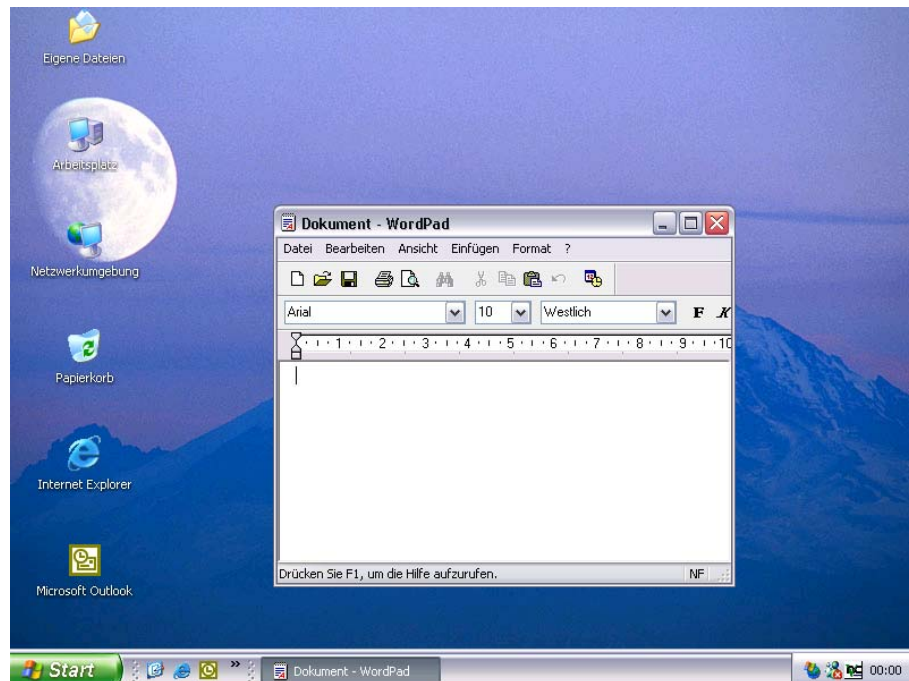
Eigene Dateien

Arbeitsplatz

Netzwerkumgebung

Papierkorb

Internet Explorer

Microsoft Outlook

Dokument - WordPad

Datei Bearbeiten Ansicht Einfügen Format ?

Arial 10 Westlich F K

1 2 3 4 5 6 7 8 9 10

Drücken Sie F1, um die Hilfe aufzurufen. NF

Start Dokument - WordPad 00:00